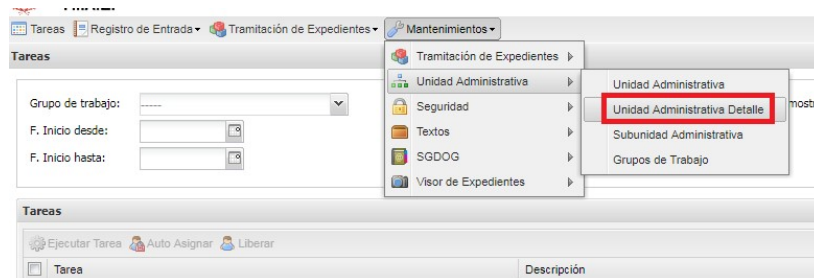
Tareas Registro de Entrada ▾ Tramitación de Expedientes ▾ Mantenimientos ▾

Tareas

Grupo de trabajo: -----
F. Inicio desde:
F. Inicio hasta:

Tramitación de Expedientes
Unidad Administrativa
Seguridad
Textos
SGDOG
Visor de Expedientes

Unidad Administrativa
Unidad Administrativa Detalle
Subunidad Administrativa
Grupos de Trabajo

mostr

Tareas

Ejecutar Tarea Auto Asignar Liberar

Tarea
Descripción